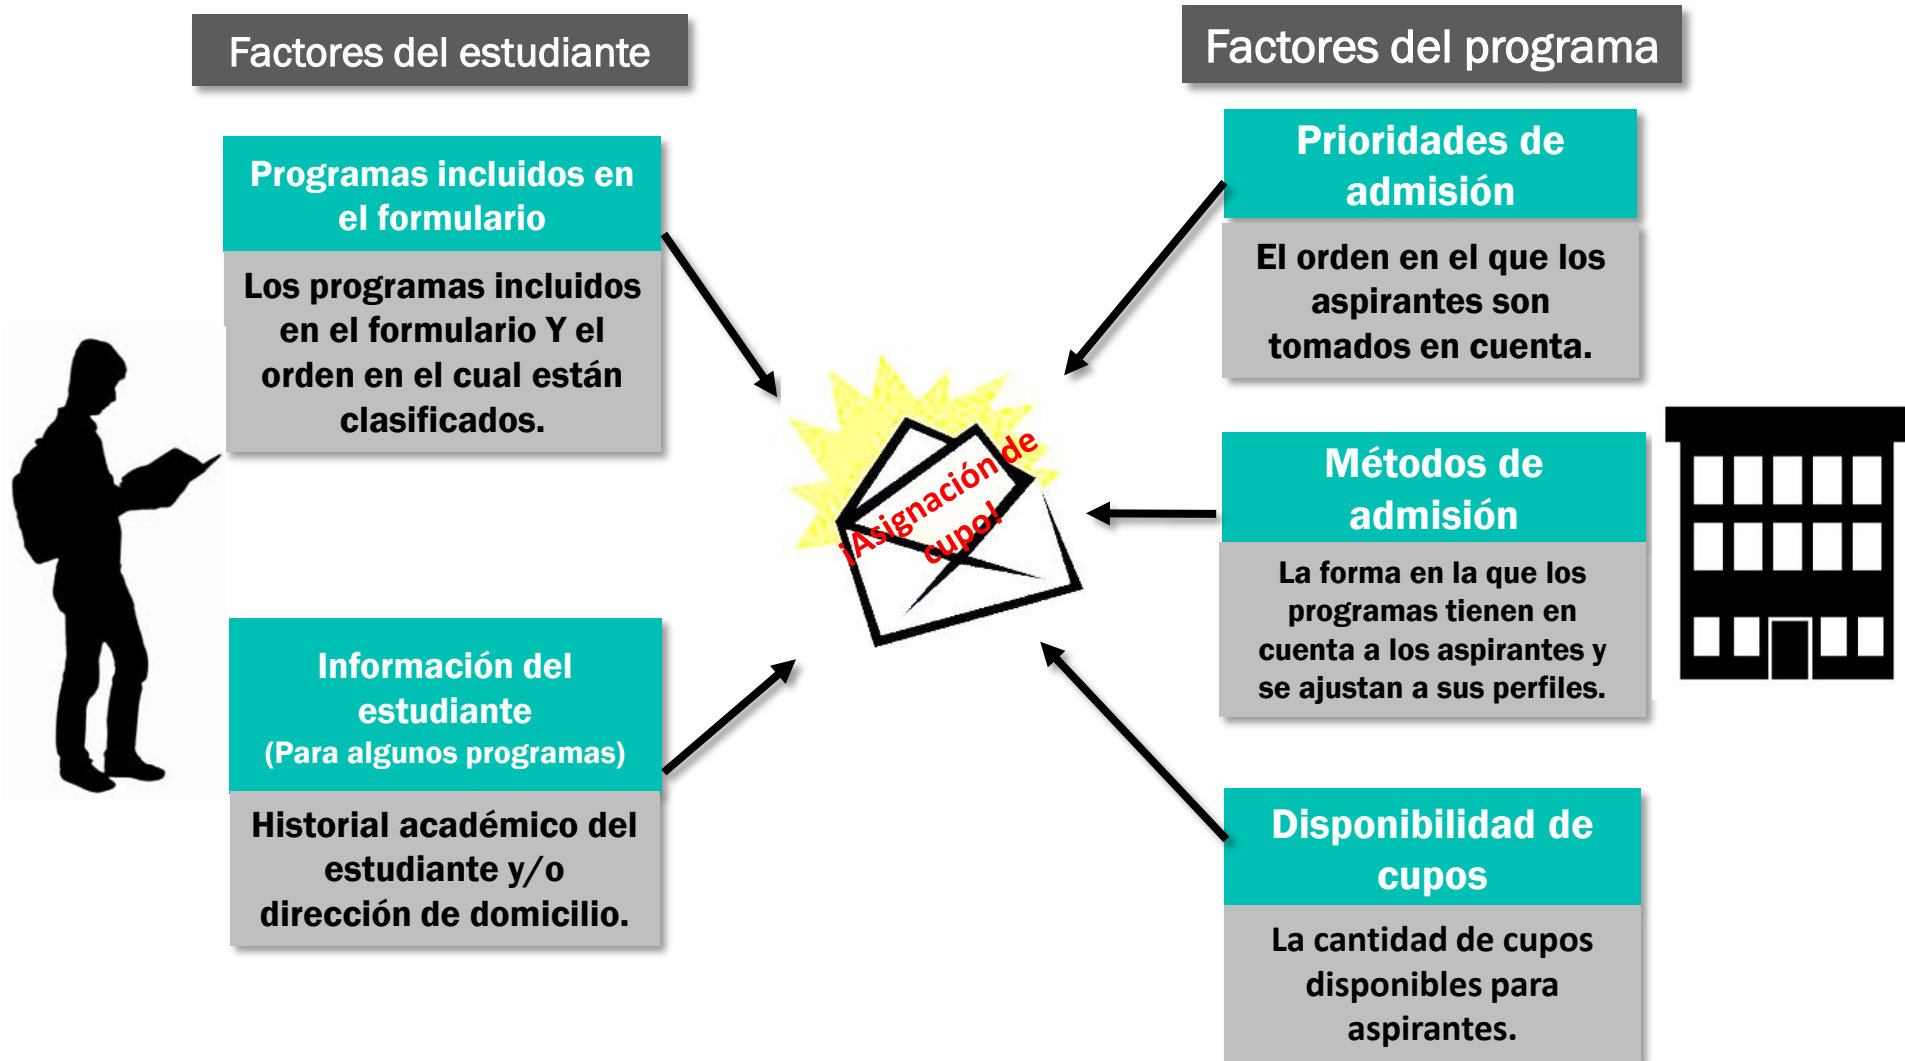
Factores del estudiante

Programas incluidos en el formulario

Los programas incluidos en el formulario Y el orden en el cual están clasificados.

Información del estudiante
(Para algunos programas)

Historial académico del estudiante y/o dirección de domicilio.

¡Asignación de cupo!

Factores del programa

Prioridades de admisión

El orden en el que los aspirantes son tomados en cuenta.

Métodos de admisión

La forma en la que los programas tienen en cuenta a los aspirantes y se ajustan a sus perfiles.

Disponibilidad de cupos

La cantidad de cupos disponibles para aspirantes.